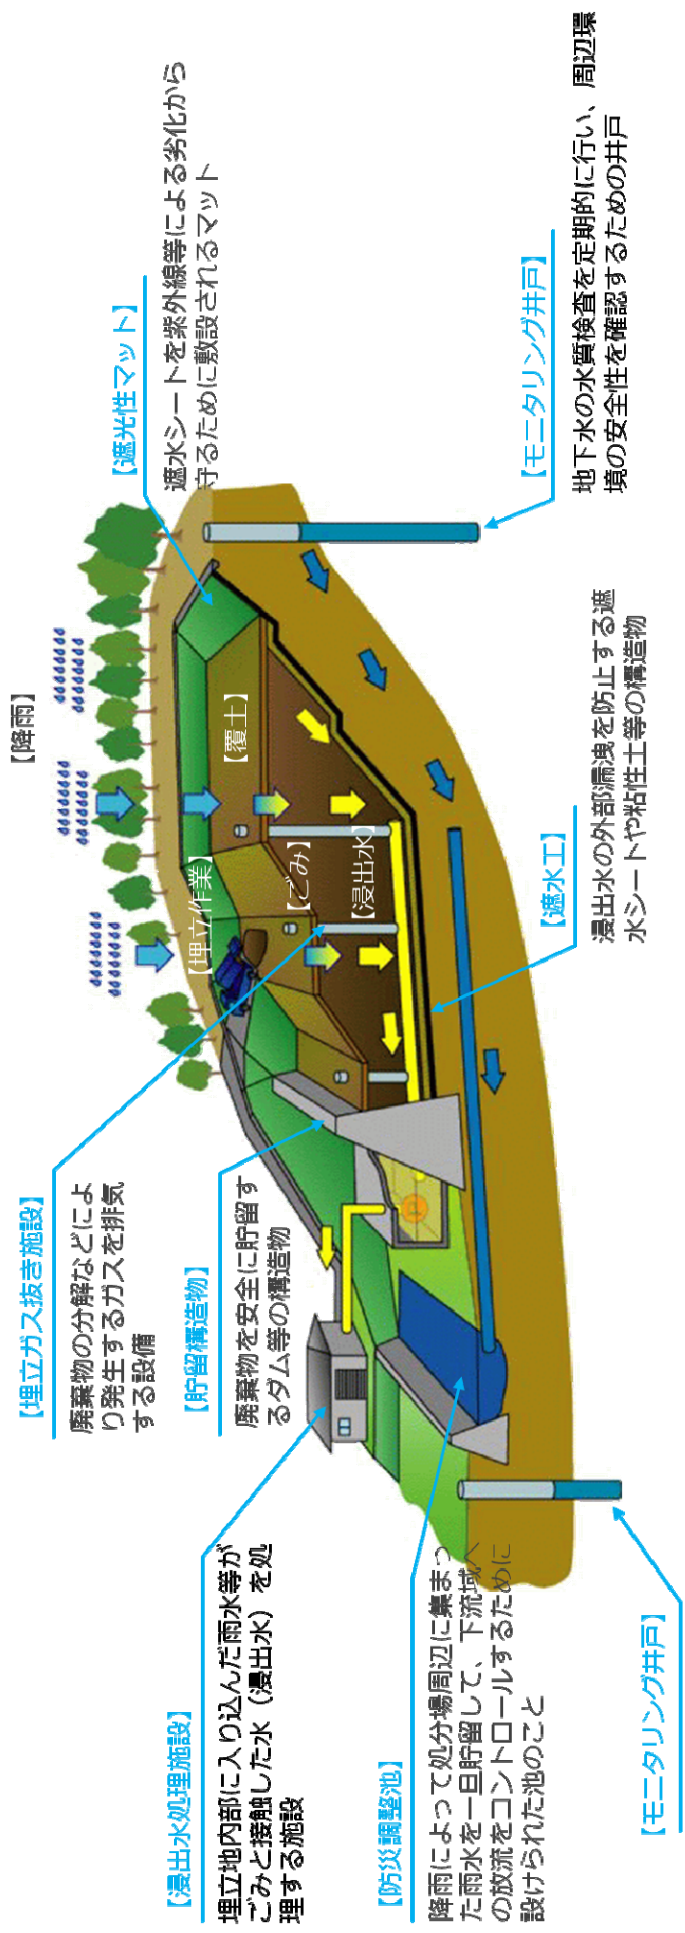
【降雨】

【遮光性マット】
遮水シートを紫外線等による劣化から守るために敷設されるマット

【モニタリング井戸】
地下水の水質検査を定期的に行い、周辺環境の安全性を確認するための井戸

【覆土】

【埋立作業】

【ごみ】

【浸出水】

【遮水工】
浸出水の外部漏洩を防止する遮水シートや粘性土等の構造物

【埋立ガス抜き施設】
廃棄物の分解などにより発生するガスを排気する設備

【貯留構造物】
廃棄物を安全に貯留するダム等の構造物

【浸出水処理施設】
埋立地内部に入り込んだ雨水等がごみと接触した水（浸出水）を処理する施設

【防災調整池】
降雨によって処分場周辺に集まった雨水を一旦貯留して、下流域への放流をコントロールするために設けられた池のこと

【モニタリング井戸】